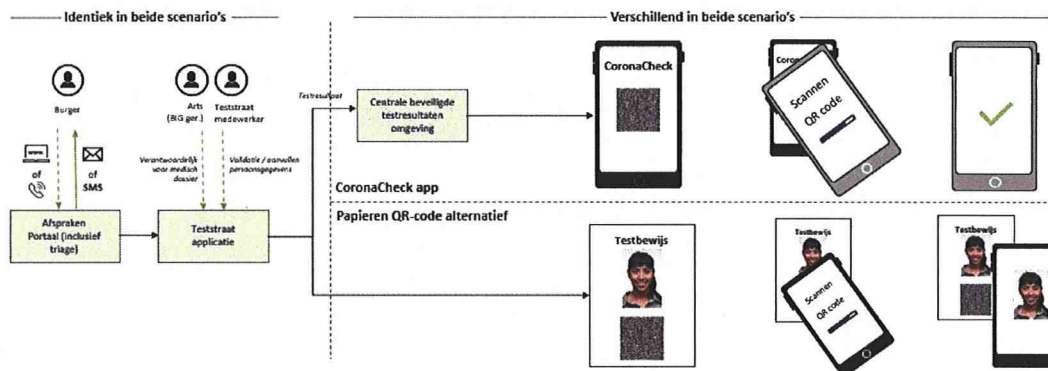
Identiek in beide scenario's

Verschillend in beide scenario's

Burger

of

of SMS

Arts (BIG ger.)

Teststraat medewerker

Verantwoordelijk voor medisch dossier

Validatie / aanvullen persoonsgegevens

Testresultaat

Afspraken Portaal (inclusief triage)

Teststraat applicatie

Centrale beveiligde testresultaten omgeving

CoronaCheck

Scannen QR code

CoronaCheck app

Papieren QR-code alternatief

Testbewijs

Testbewijs

Scannen QR code

Testbewijs